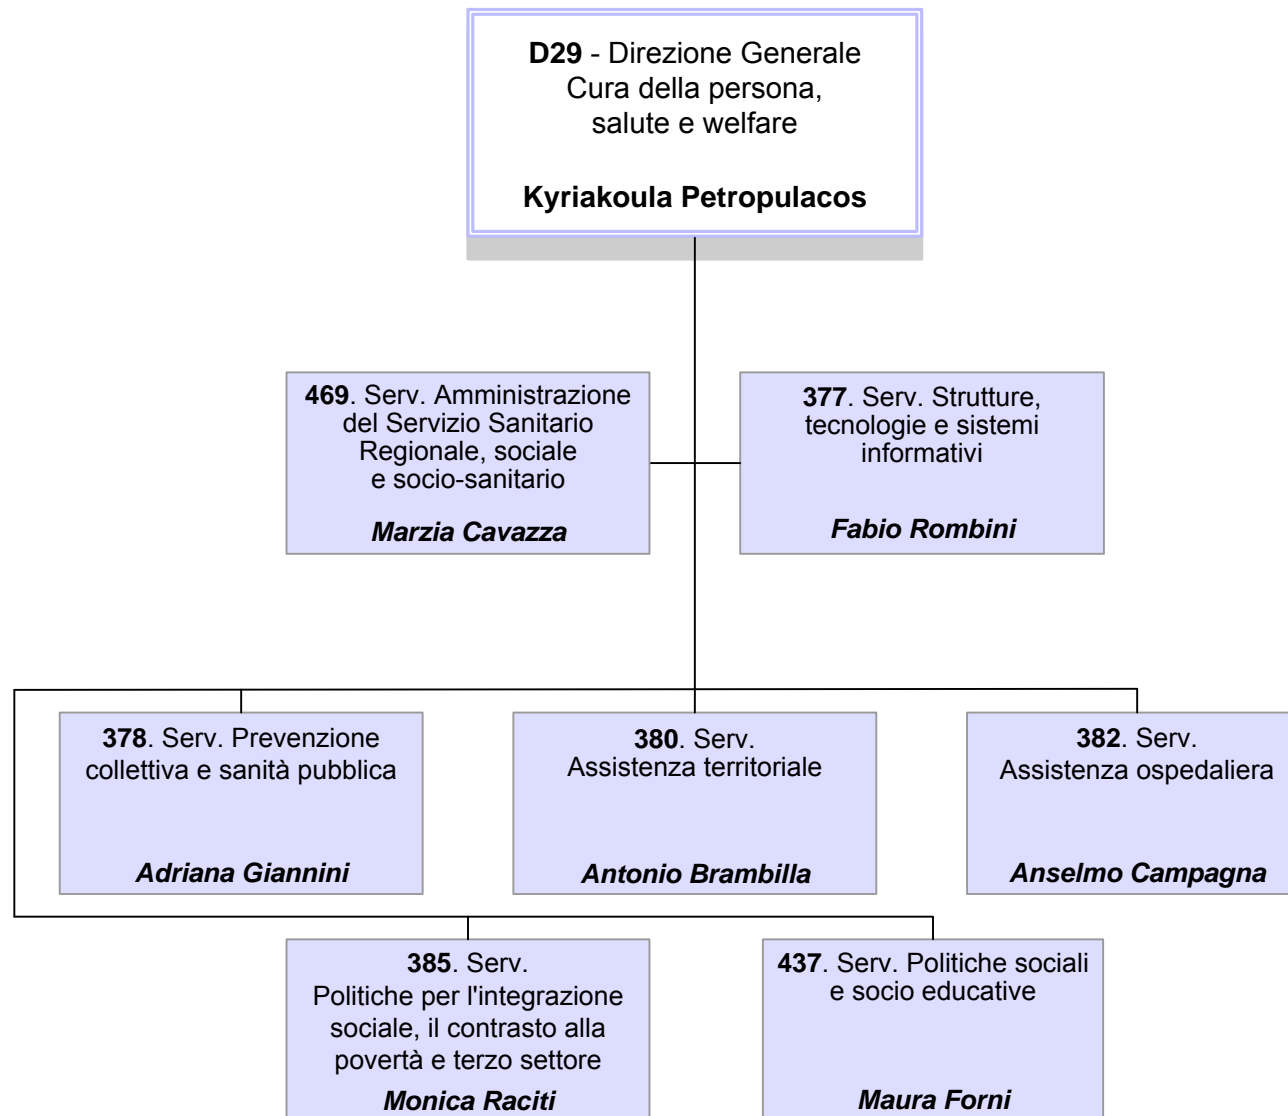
**D29** - Direzione Generale Cura della persona, salute e welfare

**Kyriakoula Petropulacos**

**469**. Serv. Amministrazione del Servizio Sanitario Regionale, sociale e socio-sanitario

***Marzia Cavazza***

**377**. Serv. Strutture, tecnologie e sistemi informativi

***Fabio Rombini***

**378**. Serv. Prevenzione collettiva e sanità pubblica

***Adriana Giannini***

**380**. Serv. Assistenza territoriale

***Antonio Brambilla***

**382**. Serv. Assistenza ospedaliera

***Anselmo Campagna***

**385**. Serv. Politiche per l'integrazione sociale, il contrasto alla povertà e terzo settore

***Monica Raciti***

**437**. Serv. Politiche sociali e socio educative

***Maura Forni***